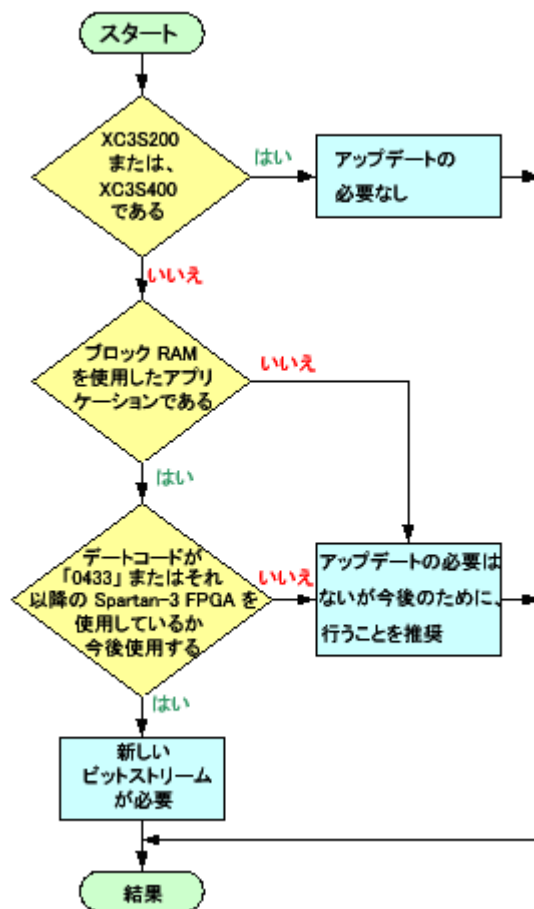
スタート

XC3S200 または、XC3S400 である

はい

アップデートの必要なし

いいえ

ブロック RAM を使用したアプリケーションである

いいえ

はい

デートコードが「0433」またはそれ以降の Spartan-3 FPGA を使用しているか今後使用する

いいえ

アップデートの必要はないが今後のために、行うことを推奨

はい

新しいビットストリームが必要

結果